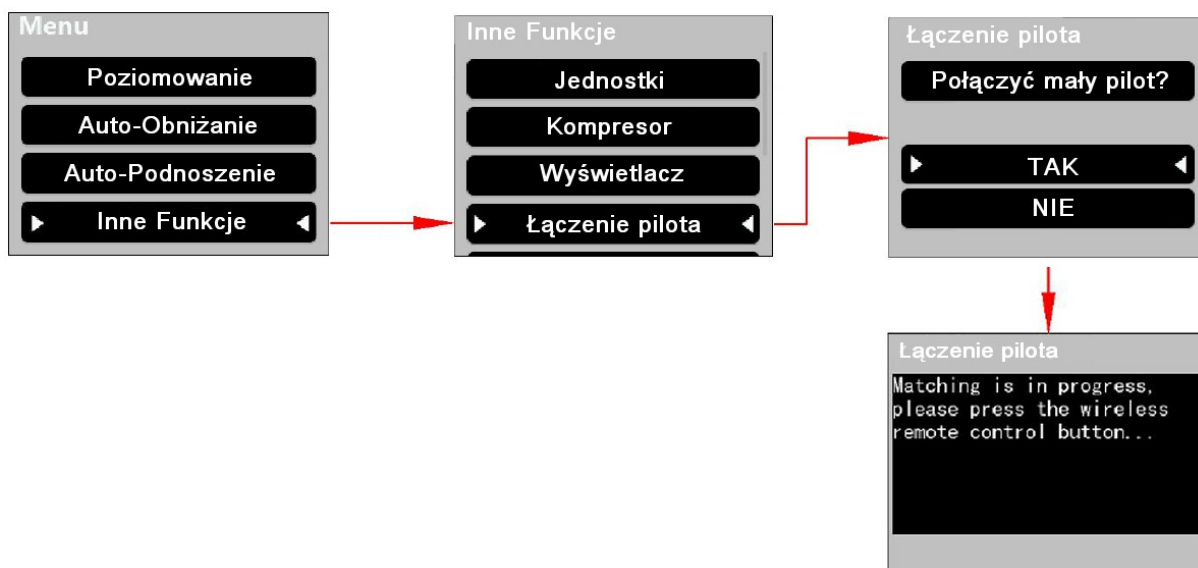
Menu

Poziomowanie

Auto-Obniżanie

Auto-Podnoszenie

Inne Funkcje

Inne Funkcje

Jednostki

Kompresor

Wyświetlacz

Łączenie pilota

Łączenie pilota

Połączyć mały pilot?

TAK

NIE

Łączenie pilota

Matching is in progress, please press the wireless remote control button...